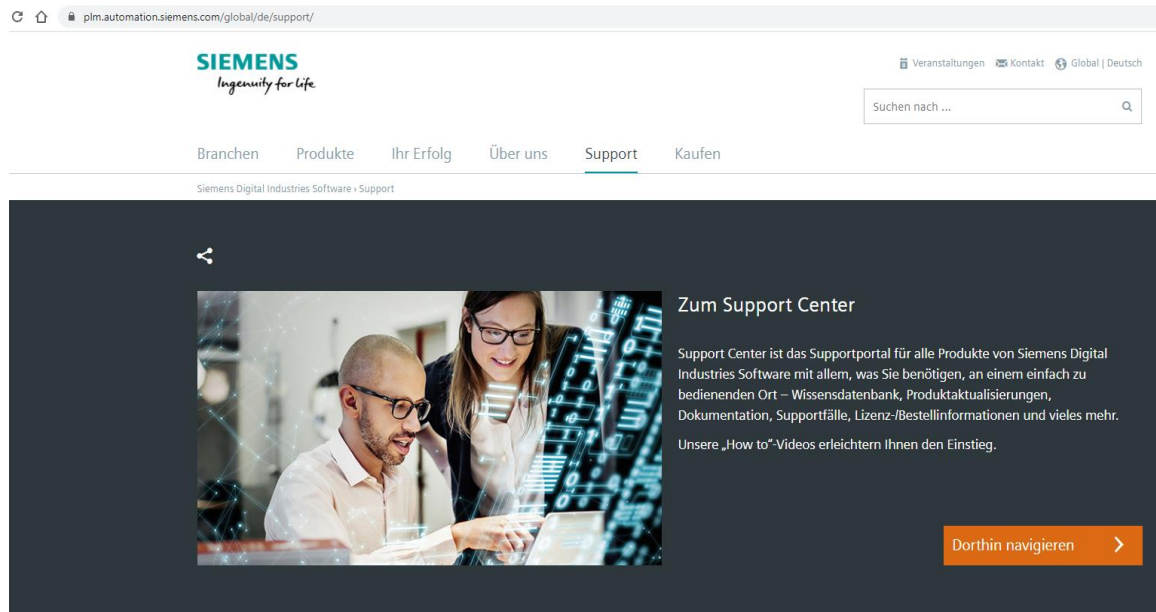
plm.automation.siemens.com/global/de/support/

SIEMENS
Ingenuity for life

Veranstaltungen Kontakt Global | Deutsch

Suchen nach ...

Branchen Produkte Ihr Erfolg Über uns Support Kaufen

Siemens Digital Industries Software › Support

Zum Support Center

Support Center ist das Supportportal für alle Produkte von Siemens Digital Industries Software mit allem, was Sie benötigen, an einem einfach zu bedienenden Ort – Wissensdatenbank, Produktaktualisierungen, Dokumentation, Supportfälle, Lizenz-/Bestellinformationen und vieles mehr.

Unsere „How to"-Videos erleichtern Ihnen den Einstieg.

Dorthin navigieren